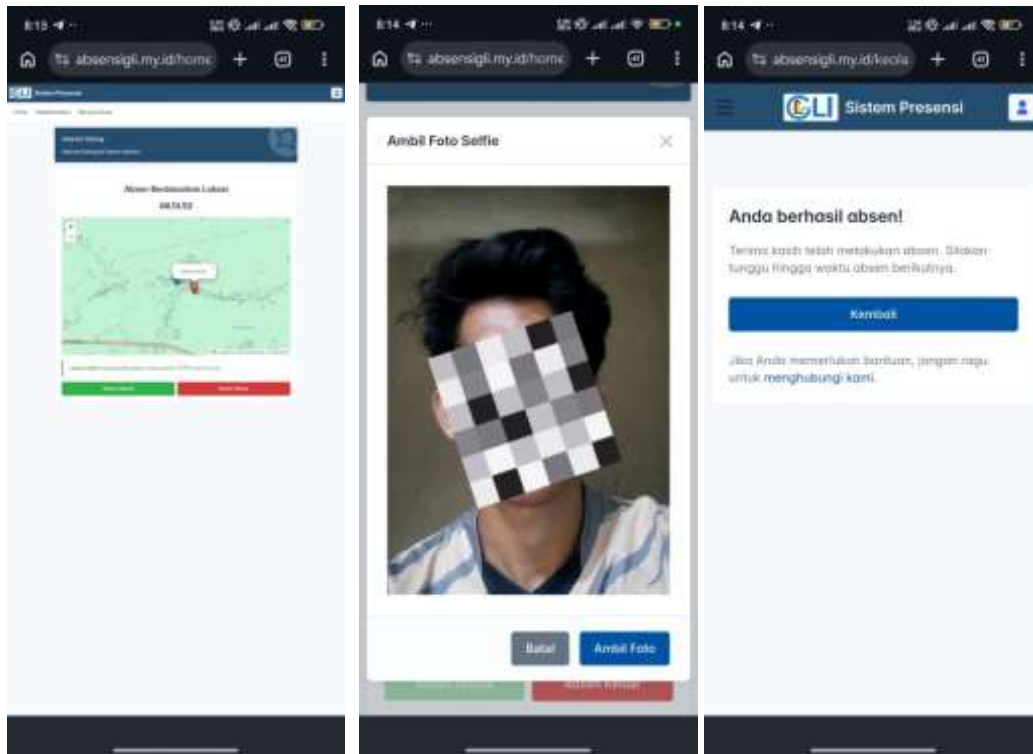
8:13

absensigli.my.id/home

GLI Sistem Presensi

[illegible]

Absen Berdasarkan Lokasi

08:13:52

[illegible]

8:14

absensigli.my.id/home

Ambil Foto Selfie

Batal

Ambil Foto

8:14

absensigli.my.id/keola

GLI Sistem Presensi

Anda berhasil absen!

Terima kasih telah melakukan absen. Silakan tunggu hingga waktu absen berikutnya.

Kembali

Jika Anda memerlukan bantuan, jangan ragu untuk menghubungi kami.